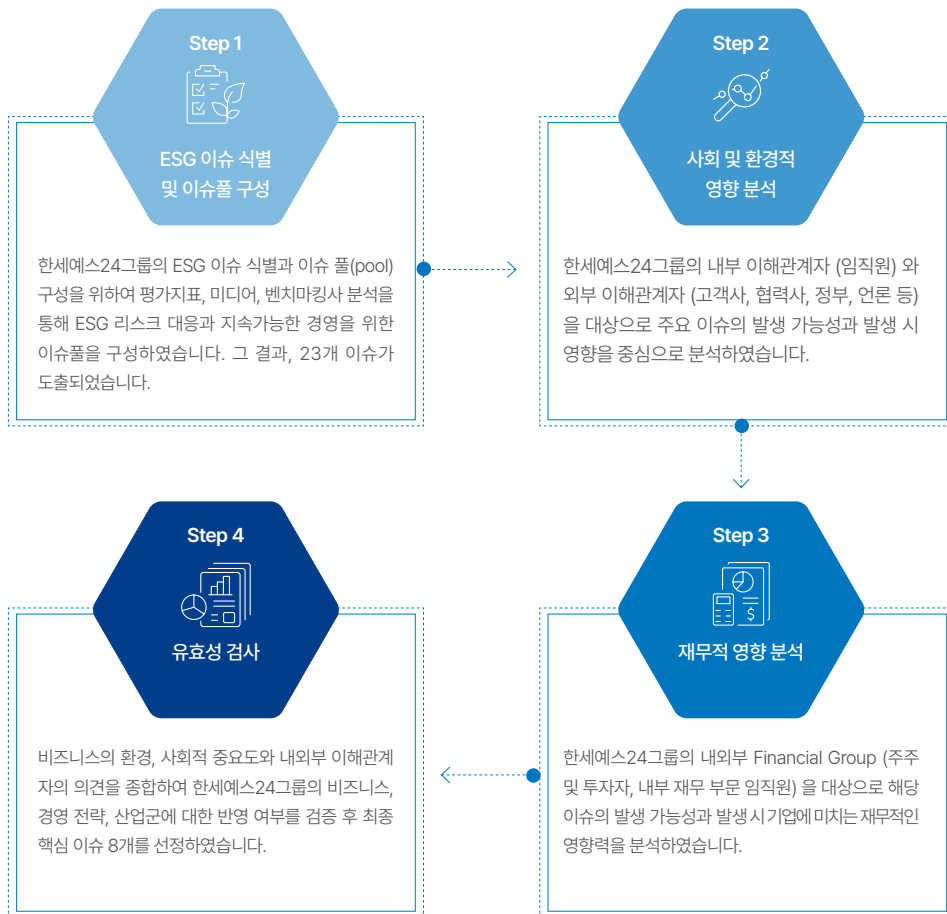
Step 1

ESG 이슈 식별 및 이슈풀 구성

한세예스24그룹의 ESG 이슈 식별과 이슈 풀(pool) 구성을 위하여 평가지표, 미디어, 벤치마킹사 분석을 통해 ESG 리스크 대응과 지속가능한 경영을 위한 이슈풀을 구성하였습니다. 그 결과, 23개 이슈가 도출되었습니다.

Step 2

사회 및 환경적 영향 분석

한세예스24그룹의 내부 이해관계자 (임직원) 와 외부 이해관계자 (고객사, 협력사, 정부, 언론 등) 을 대상으로 주요 이슈의 발생 가능성과 발생 시 영향을 중심으로 분석하였습니다.

Step 4

유효성 검사

비즈니스의 환경, 사회적 중요도와 내외부 이해관계자의 의견을 종합하여 한세예스24그룹의 비즈니스, 경영 전략, 산업군에 대한 반영 여부를 검증 후 최종 핵심 이슈 8개를 선정하였습니다.

Step 3

재무적 영향 분석

한세예스24그룹의 내외부 Financial Group (주주 및 투자자, 내부 재무 부문 임직원) 을 대상으로 해당 이슈의 발생 가능성과 발생 시 기업에 미치는 재무적인 영향력을 분석하였습니다.